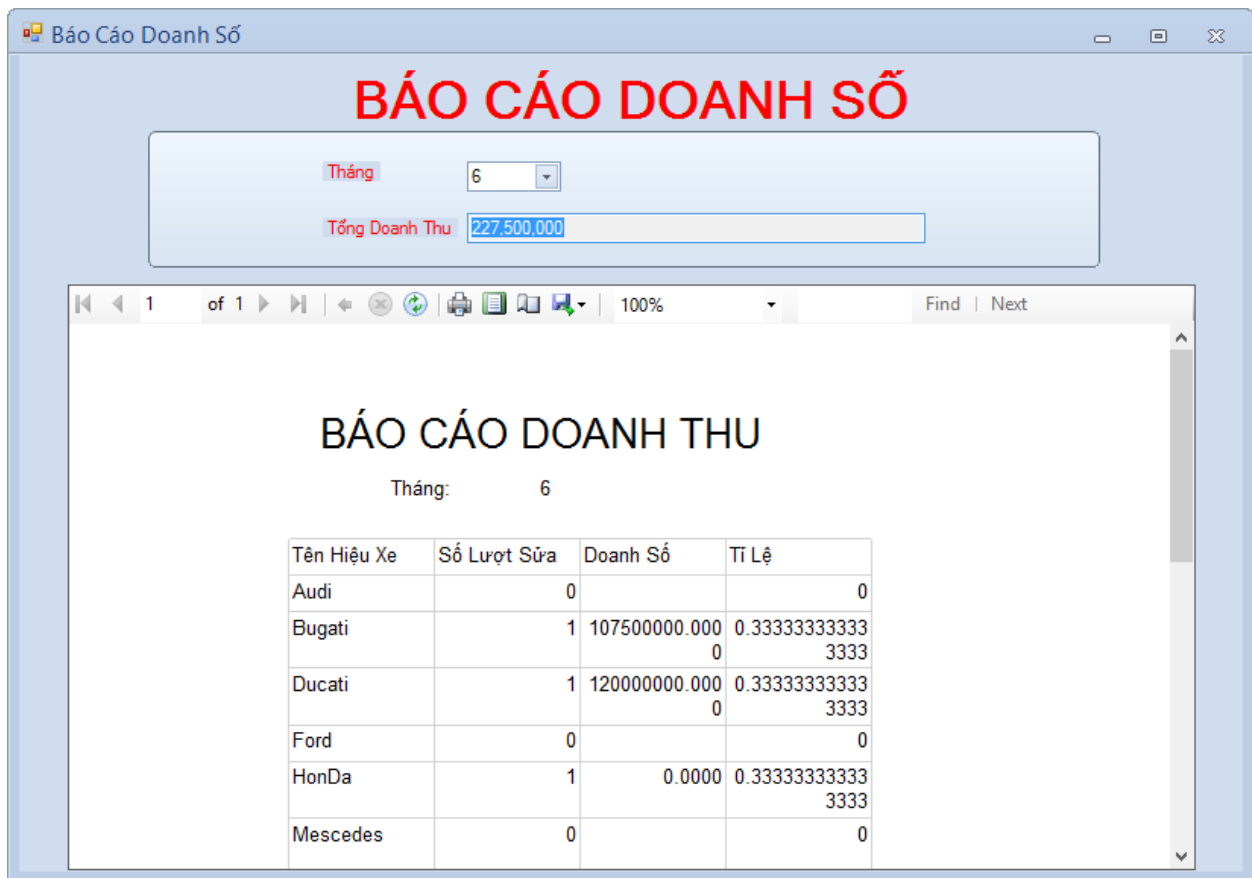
Báo Cáo Doanh Số

BÁO CÁO DOANH SỐ

Tháng 6

Tổng Doanh Thu 227,500,000

1 of 1 100% Find | Next

BÁO CÁO DOANH THU

Tháng: 6

| Tên Hiệu Xe | Số Lượt Sửa | Doanh Số | Tỉ Lệ |
|---|---|---|---|
| Audi | 0 | | 0 |
| Bugati | 1 | 107500000.0000 | 0.333333333333333 |
| Ducati | 1 | 120000000.0000 | 0.333333333333333 |
| Ford | 0 | | 0 |
| HonDa | 1 | 0.0000 | 0.333333333333333 |
| Mescedes | 0 | | 0 |